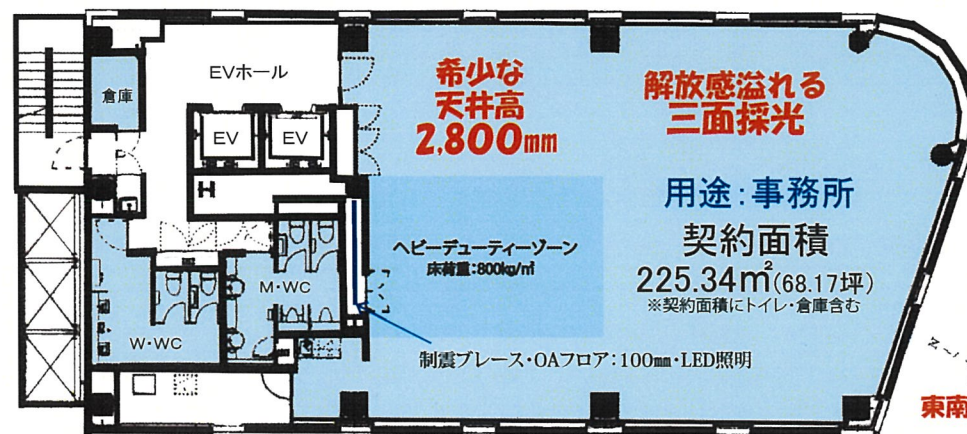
倉庫

EVホール

EV

EV

希少な
天井高
2,800mm

解放感溢れる
三面採光

用途:事務所

契約面積

225.34m²(68.17坪)

※契約面積にトイレ・倉庫含む

ヘビーデューティーゾーン
床荷重:800kg/㎡

M・WC

W・WC

制震ブレース・OAフロア:100㎜・LED照明

東南